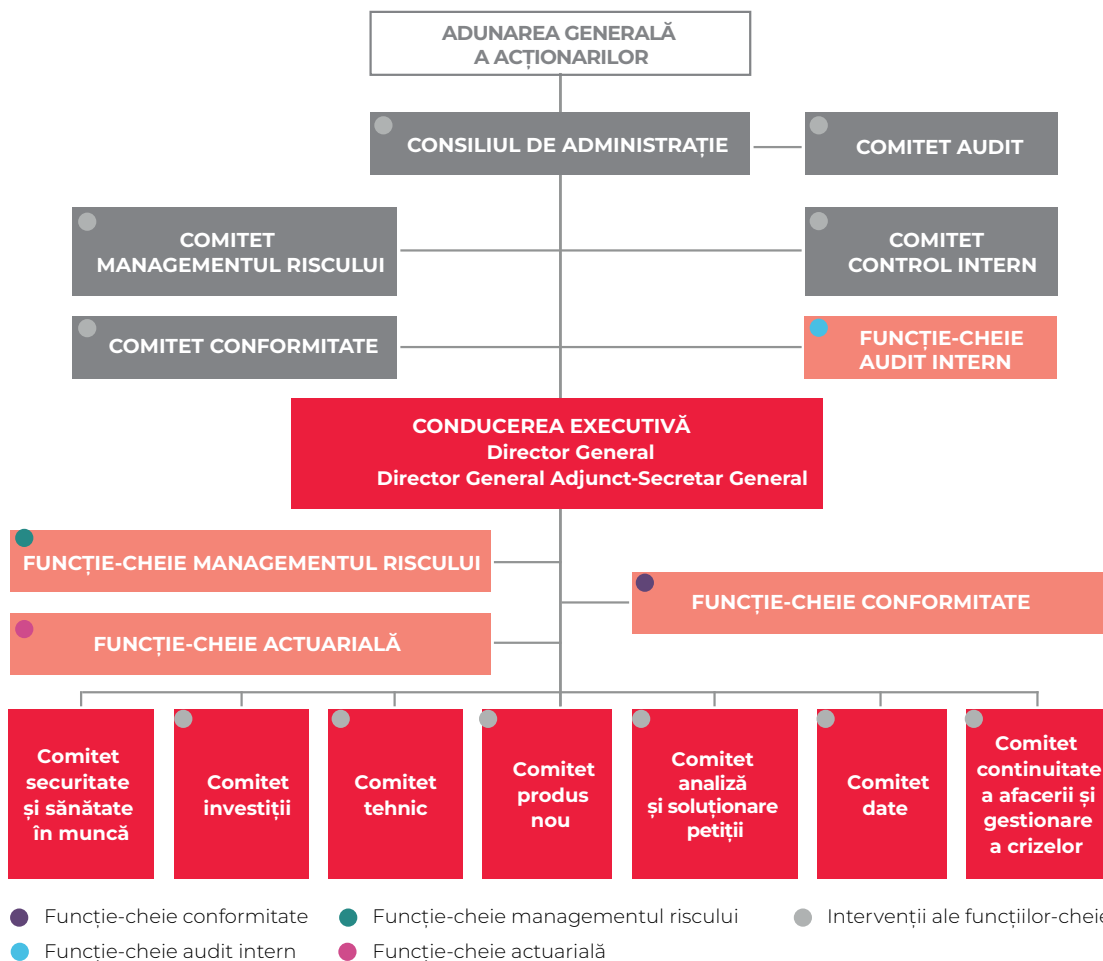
ADUNAREA GENERALĂ A ACȚIONARILOR

CONSILIUL DE ADMINISTRAȚIE

COMITET AUDIT

COMITET MANAGEMENTUL RISCULUI

COMITET CONTROL INTERN

COMITET CONFORMITATE

FUNCȚIE-CHEIE AUDIT INTERN

CONDUCEREA EXECUTIVĂ
Director General
Director General Adjunct-Secretar General

FUNCȚIE-CHEIE MANAGEMENTUL RISCULUI

FUNCȚIE-CHEIE CONFORMITATE

FUNCȚIE-CHEIE ACTUARIALĂ

Comitet securitate și sănătate în muncă

Comitet investiții

Comitet tehnic

Comitet produs nou

Comitet analiză și soluționare petiții

Comitet date

Comitet continuitate a afacerii și gestionare a crizelor

Funcție-cheie conformitate
Funcție-cheie managementul riscului
Intervenții ale funcțiilor-cheie
Funcție-cheie audit intern
Funcție-cheie actuarială